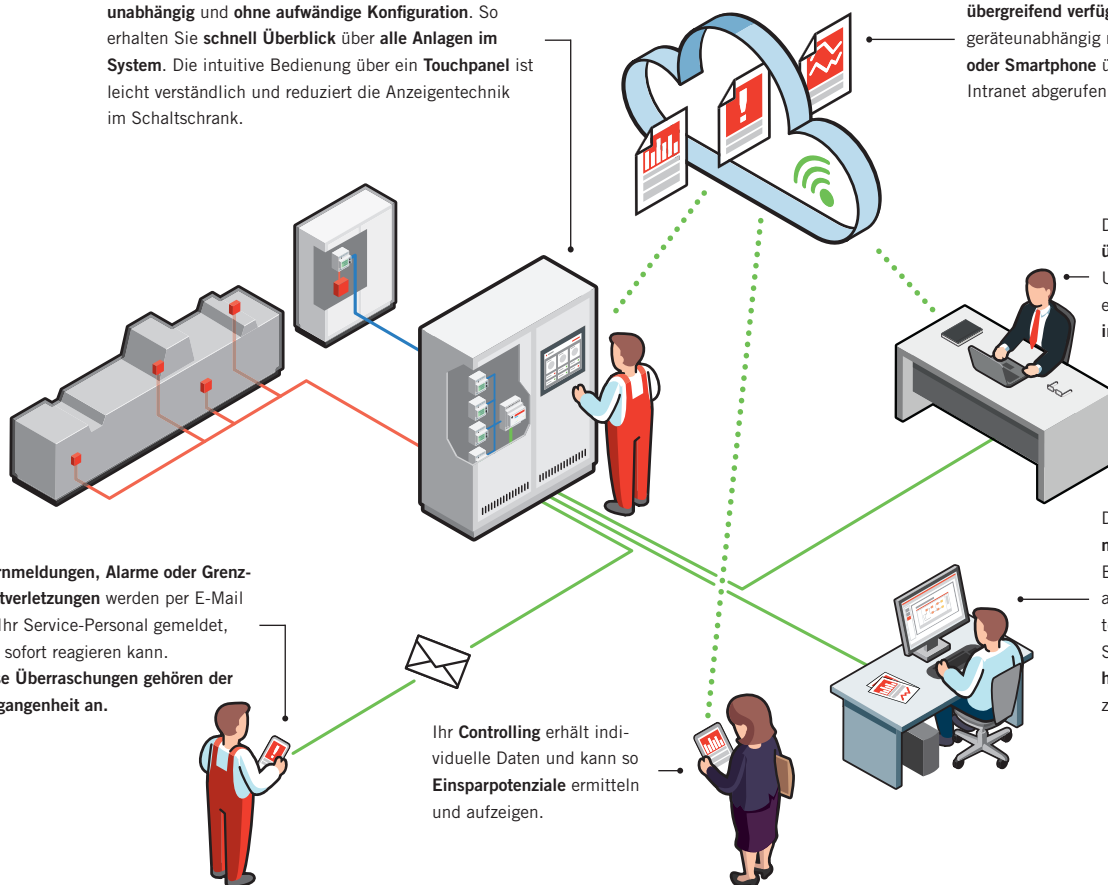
**unabhängig** und **ohne aufwändige Konfiguration**. So erhalten Sie **schnell Überblick** über **alle Anlagen im System**. Die intuitive Bedienung über ein **Touchpanel** ist leicht verständlich und reduziert die Anzeigentechnik im Schaltschrank.

**übergreifend verfüg**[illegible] geräteunabhängig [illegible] **oder Smartphone** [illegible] Intranet abgerufen

D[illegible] **ü**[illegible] U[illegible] e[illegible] **i**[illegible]

D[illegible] **n**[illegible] E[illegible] a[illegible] t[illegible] S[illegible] **h**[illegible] z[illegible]

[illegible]**rnmeldungen, Alarme oder Grenz**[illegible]**tverletzungen** werden per E-Mail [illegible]Ihr Service-Personal gemeldet, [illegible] sofort reagieren kann. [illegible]**e Überraschungen gehören der** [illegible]**gangenheit an.**

Ihr **Controlling** erhält individuelle Daten und kann so **Einsparpotenziale** ermitteln und aufzeigen.